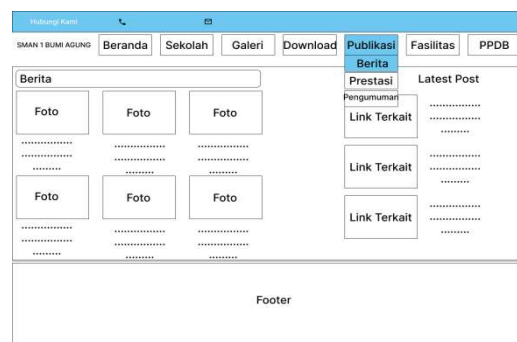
Hubungi Kami

SMAN 1 BUMI AGUNG Beranda Sekolah Galeri Download Publikasi Fasilitas PPDB

Berita
Prestasi
Pengumuman

Berita

Foto Foto Foto

..................
..................
..........

Foto Foto Foto

..................
..................
..........

Latest Post

Link Terkait
..................
..................
..........

Link Terkait
..................
..................
..........

Link Terkait
..................
..................
..........

Footer